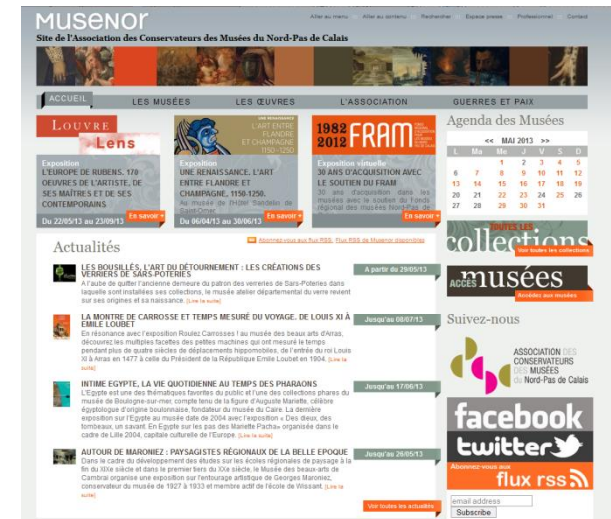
MUSENOR

Aller au menu Aller au contenu Rechercher Espace presse Professionnel Contact

Site de l'Association des Conservateurs des Musées du Nord-Pas de Calais

ACCUEIL LES MUSÉES LES ŒUVRES L'ASSOCIATION GUERRES ET PAIX

LOUVRE Lens

Exposition
L'EUROPE DE RUBENS. 170 OEUVRES DE L'ARTISTE, DE SES MAÎTRES ET DE SES CONTEMPORAINS
Du 22/05/13 au 23/09/13 En savoir +

UNE RENAISSANCE. L'ART ENTRE FLANDRE ET CHAMPAGNE 1150-1250

Exposition
UNE RENAISSANCE. L'ART ENTRE FLANDRE ET CHAMPAGNE, 1150-1250.
Au musée de l'Hôtel Sandelin de Saint-Omer
Du 06/04/13 au 30/06/13 En savoir +

1982 2012 FRAM

Exposition virtuelle
30 ANS D'ACQUISITION AVEC LE SOUTIEN DU FRAM
30 ans d'acquisition avec le soutien du Fonds régional des musées Nord-Pas de
En savoir +

Agenda des Musées

<< MAI 2013 >>

| L | Ma | Me | J | V | S | D |
|---|---|---|---|---|---|---|
| | | 1 | 2 | 3 | 4 | 5 |
| 6 | 7 | 8 | 9 | 10 | 11 | 12 |
| 13 | 14 | 15 | 16 | 17 | 18 | 19 |
| 20 | 21 | 22 | 23 | 24 | 25 | 26 |
| 27 | 28 | 29 | 30 | 31 | | |

Actualités

Abonnez-vous aux flux RSS : Flux RSS de Musenor disponible

LES BOUSILLÉS, L'ART DU DÉTOURNEMENT : LES CRÉATIONS DES VERRIERS DE SARS-POTERIES
A partir du 29/05/13
A l'aube de quitter l'ancienne demeure du patron des verreries de Sars-Poteries dans laquelle sont installées ses collections, le musée atelier départemental du verre revient sur ses origines et sa naissance. [Lire la suite]

LA MONTRE DE CARROSSE ET TEMPS MESURÉ DU VOYAGE. DE LOUIS XI À EMILE LOUBET
Jusqu'au 08/07/13
En résonance avec l'exposition Roulez Carrosses ! au musée des beaux arts d'Arras, découvrez les multiples facettes des petites machines qui ont mesuré le temps pendant plus de quatre siècles de déplacements hippomobiles, de l'entrée du roi Louis XI à Arras en 1477 à celle du Président de la République Emile Loubet en 1904. [Lire la suite]

INTIME EGYPTE, LA VIE QUOTIDIENNE AU TEMPS DES PHARAONS
Jusqu'au 17/06/13
L'Egypte est une des thématiques favorites du public et l'une des collections phares du musée de Boulogne-sur-mer, compte tenu de la figure d'Auguste Mariette, célèbre égyptologue d'origine boulonnaise, fondateur du musée du Caire. La dernière exposition sur l'Egypte au musée date de 2004 avec l'exposition « Des dieux, des tombeaux, un savant. En Egypte sur les pas des Mariette Pacha» organisée dans le cadre de Lille 2004, capitale culturelle de l'Europe. [Lire la suite]

AUTOUR DE MARONIEZ : PAYSAGISTES RÉGIONAUX DE LA BELLE EPOQUE
Jusqu'au 26/05/13
Dans le cadre du développement des études sur les écoles régionales de paysage à la fin du XIXe siècle et dans le premier tiers du XXe siècle, le Musée des beaux-arts de Cambrai organise une exposition sur l'entourage artistique de Georges Maroniez, conservateur du musée de 1927 à 1933 et membre actif de l'école de Wissant. [Lire la suite]

Voir toutes les actualités

TOUTES LES collections
Voir toutes les collections

ACCÈS musées
Accédez aux musées

Suivez-nous

ASSOCIATION DES CONSERVATEURS DES MUSÉES du Nord-Pas de Calais

facebook

twitter

Abonnez-vous aux flux rss

email address
Subscribe